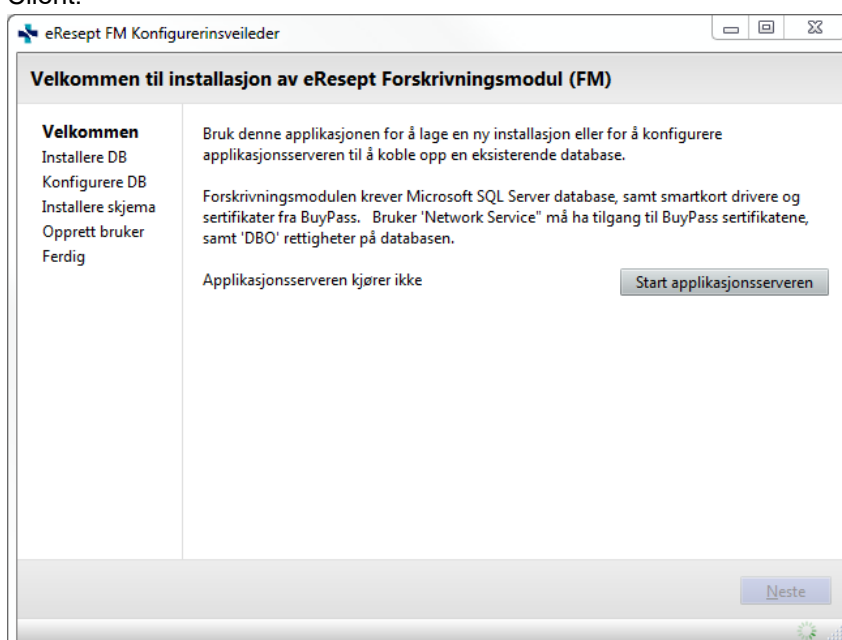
eResept FM Konfigurerinsveileder

Velkommen til installasjon av eResept Forskrivningsmodul (FM)

Velkommen
Installere DB
Konfigurere DB
Installere skjema
Opprett bruker
Ferdig

Bruk denne applikasjonen for å lage en ny installasjon eller for å konfigurere applikasjonsserveren til å koble opp en eksisterende database.

Forskrivningsmodulen krever Microsoft SQL Server database, samt smartkort drivere og sertifikater fra BuyPass. Bruker 'Network Service" må ha tilgang til BuyPass sertifikatene, samt 'DBO' rettigheter på databasen.

Applikasjonsserveren kjører ikke

Start applikasjonsserveren

Neste